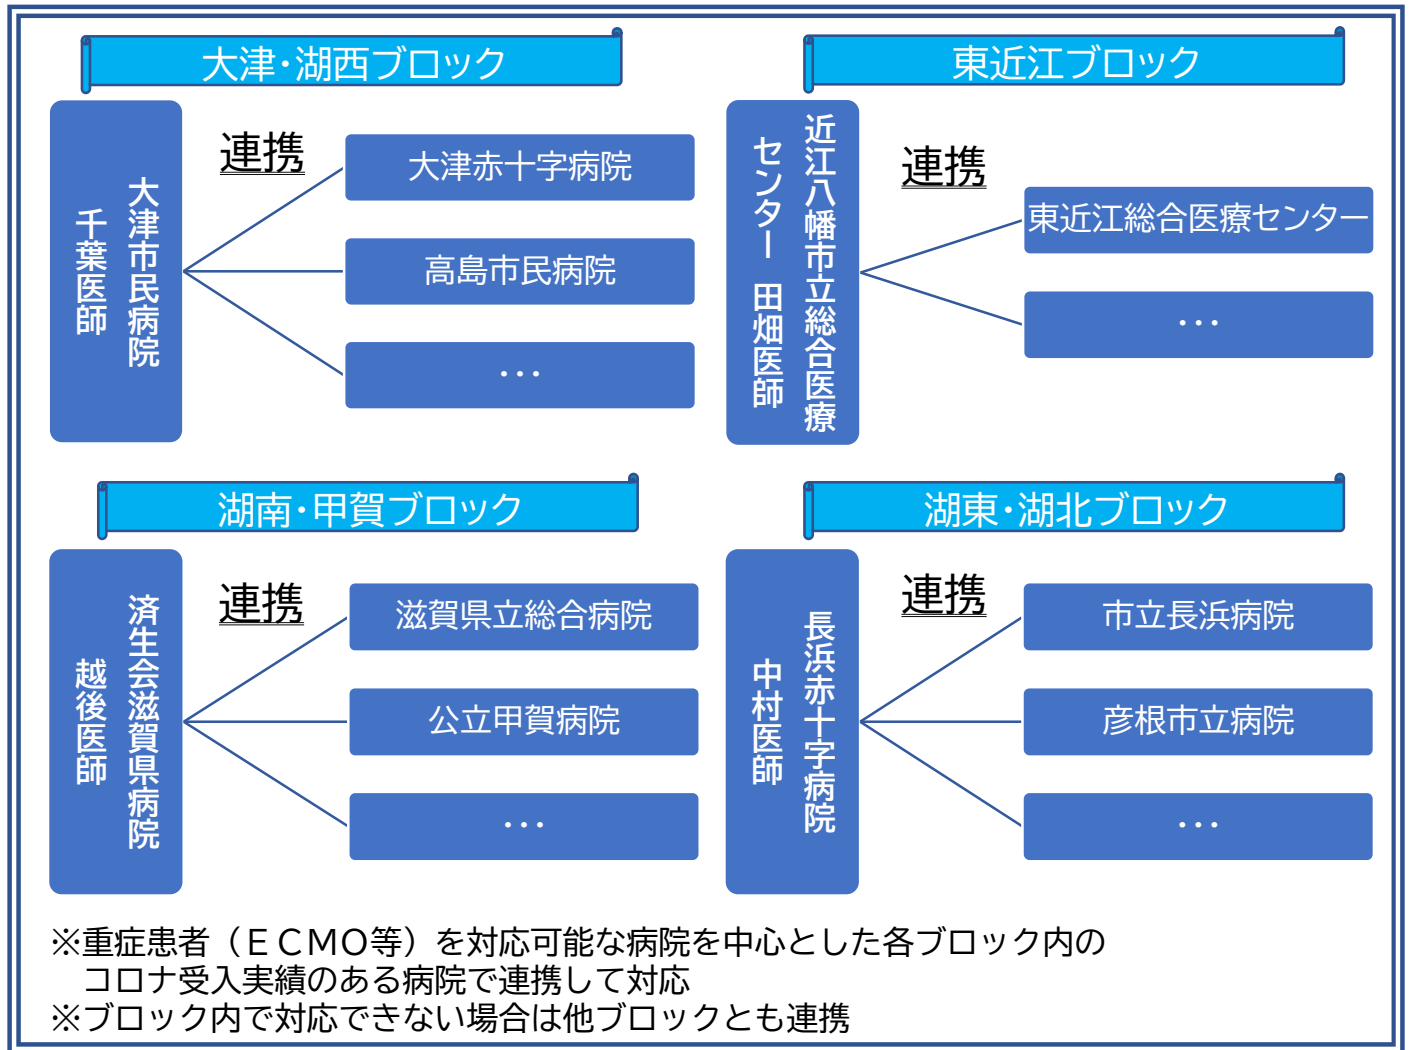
大津・湖西ブロック

大津市民病院
千葉医師

連携

大津赤十字病院

高島市民病院

・・・

東近江ブロック

近江八幡市立総合医療センター
田畑医師

連携

東近江総合医療センター

・・・

湖南・甲賀ブロック

済生会滋賀県病院
越後医師

連携

滋賀県立総合病院

公立甲賀病院

・・・

湖東・湖北ブロック

長浜赤十字病院
中村医師

連携

市立長浜病院

彦根市立病院

・・・

※重症患者（ＥＣＭＯ等）を対応可能な病院を中心とした各ブロック内のコロナ受入実績のある病院で連携して対応
※ブロック内で対応できない場合は他ブロックとも連携